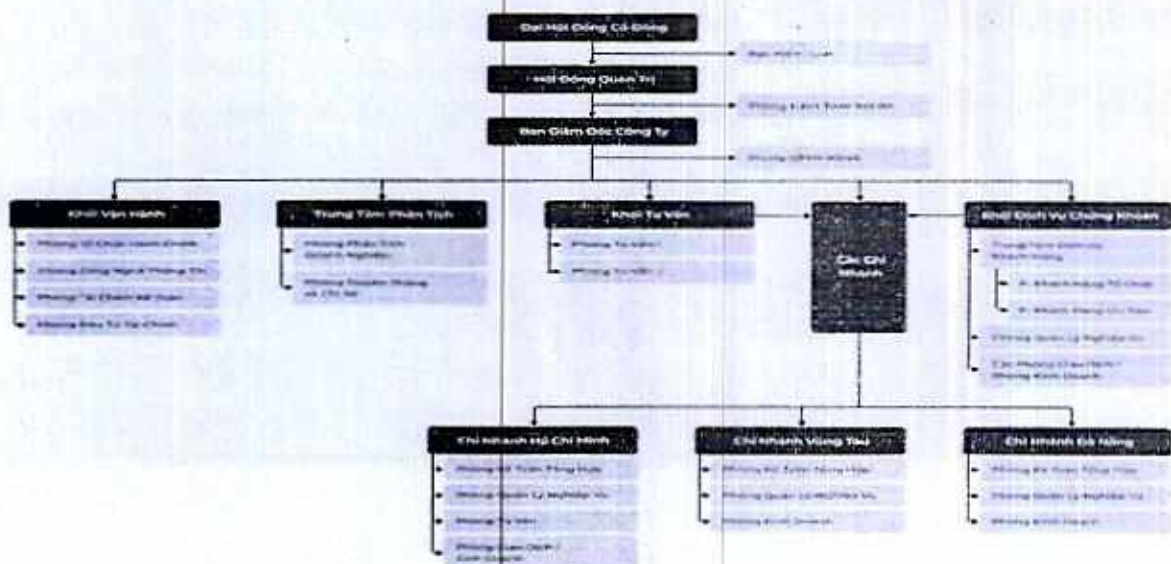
Đại Hội Đồng Cổ Đông

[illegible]

Hội Đồng Quản Trị

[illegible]

Ban Giám Đốc Công Ty

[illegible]

Khối Vận Hành

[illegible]

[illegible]

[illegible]

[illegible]

Trung Tâm Phân Tích

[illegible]

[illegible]

Khối Tư Vấn

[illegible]

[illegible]

Các Chi Nhánh

Khối Dịch Vụ Chứng Khoán

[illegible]

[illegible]

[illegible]

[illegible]

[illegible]

Chi Nhánh Hồ Chí Minh

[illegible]

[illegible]

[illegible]

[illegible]

Chi Nhánh Vũng Tàu

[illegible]

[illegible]

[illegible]

Chi Nhánh Đà Nẵng

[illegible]

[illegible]

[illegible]